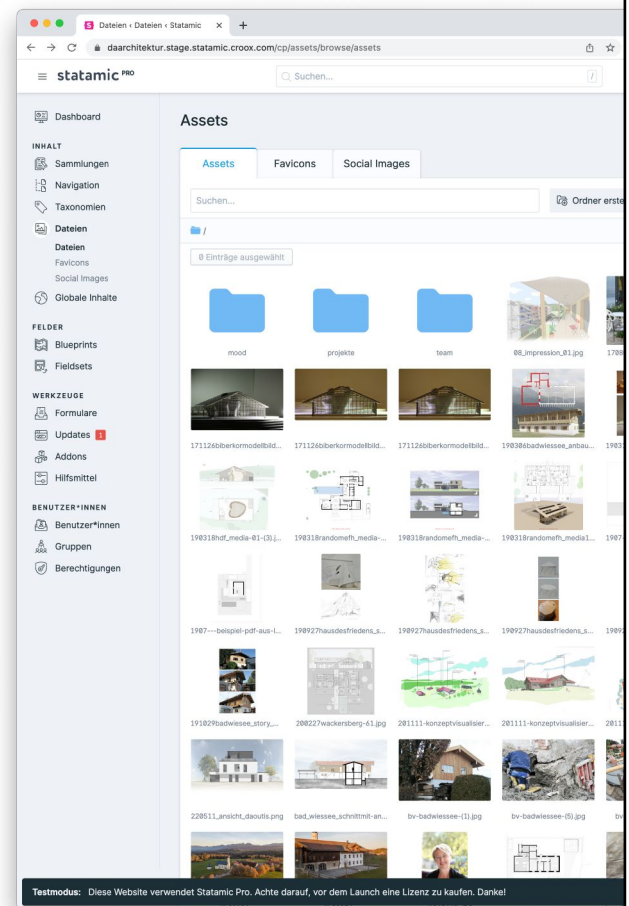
Dateien ‹ Dateien ‹ Statamic ×

daarchitektur.stage.statamic.croox.com/cp/assets/browse/assets

statamic PRO

Suchen...

/

Dashboard

INHALT

Sammlungen

Navigation

Taxonomien

Dateien

Dateien

Favicons

Social Images

Globale Inhalte

FELDER

Blueprints

Fieldsets

WERKZEUGE

Formulare

Updates 1

Addons

Hilfsmittel

BENUTZER*INNEN

Benutzer*innen

Gruppen

Berechtigungen

Assets

Assets

Favicons

Social Images

Suchen...

Ordner erste

/

0 Einträge ausgewählt

mood

projekte

team

08_impression_01.jpg

1708

171126biberkormodellbild...

171126biberkormodellbild...

171126biberkormodellbild...

190306badwiessee_anbau...

1903

190318hdf_media-01-(3).j...

190318randomefh_media-...

190318randomefh_media-...

190318randomefh_media1...

1907

1907---beispiel-pdf-aus-l...

190927hausdesfriedens_s...

190927hausdesfriedens_s...

190927hausdesfriedens_s...

1909

191029badwiessee_story_...

200227wackersberg-61.jpg

201111-konzeptvisualsier...

201111-konzeptvisualisier...

2011

220511_ansicht_daoutis.png

bad_wiessee_schnittmit-an...

bv-badwiessee-(1).jpg

bv-badwiessee-(5).jpg

bv

Testmodus: Diese Website verwendet Statamic Pro. Achte darauf, vor dem Launch eine Lizenz zu kaufen. Danke!